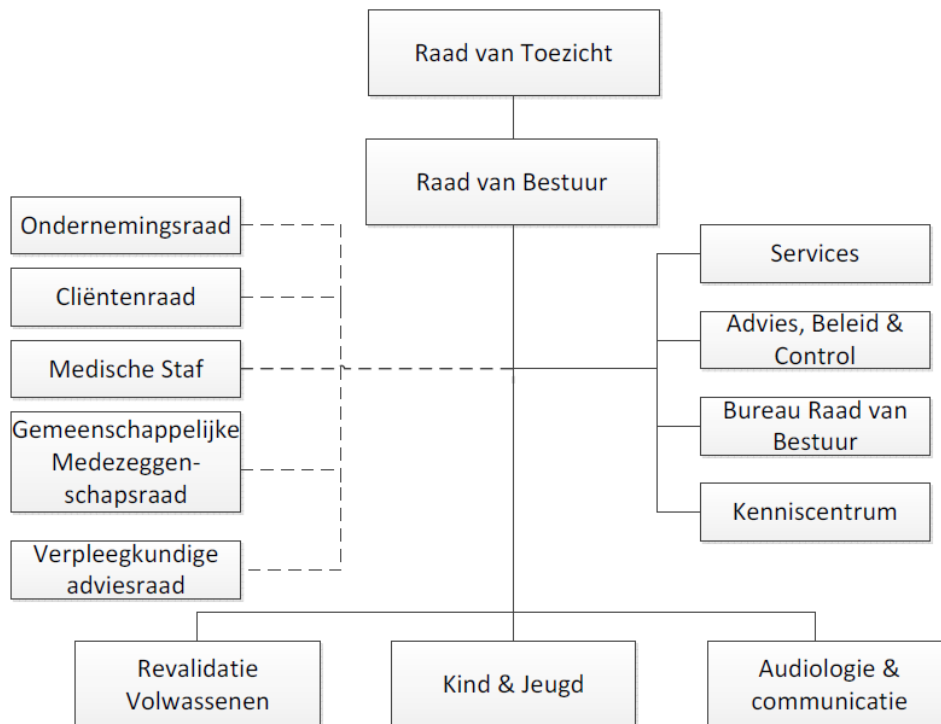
Raad van Toezicht

Raad van Bestuur

Ondernemingsraad

Cliëntenraad

Medische Staf

Gemeenschappelijke Medezeggenschapsraad

Verpleegkundige adviesraad

Services

Advies, Beleid & Control

Bureau Raad van Bestuur

Kenniscentrum

Revalidatie Volwassenen

Kind & Jeugd

Audiologie & communicatie